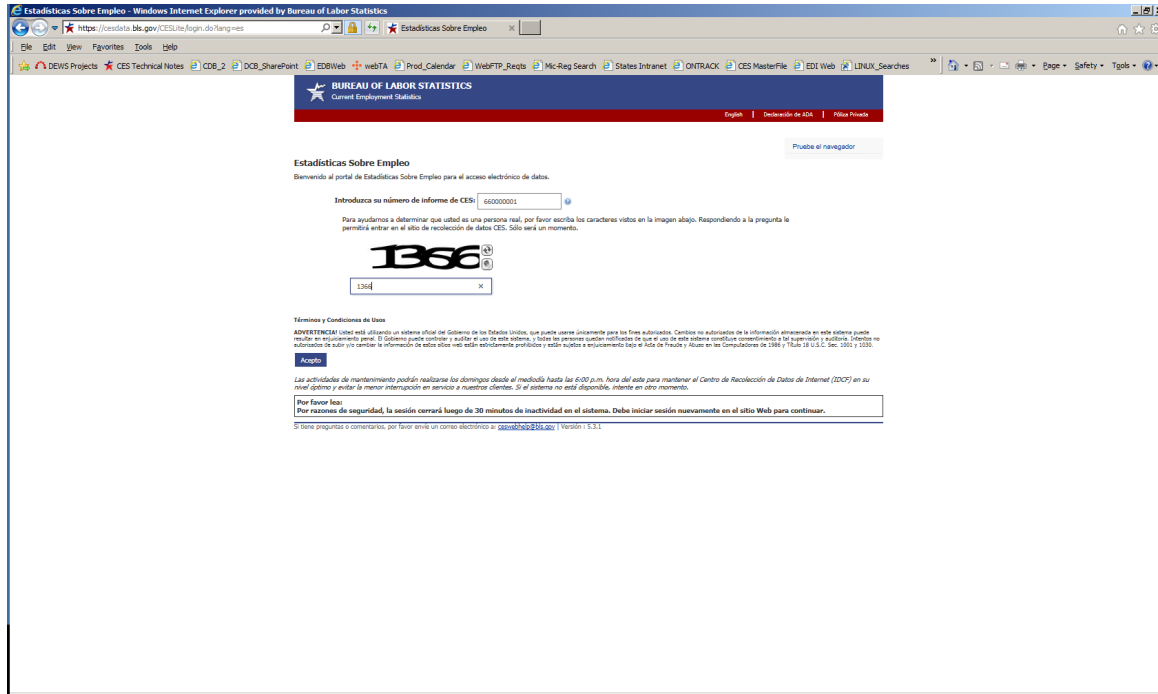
Estadísticas Sobre Empleo - Windows Internet Explorer provided by Bureau of Labor Statistics

https://cesdata.bls.gov/CESLite/login.do?lang=es

Estadísticas Sobre Empleo

File Edit View Favorites Tools Help

DEWS Projects CES Technical Notes CDB_2 DCB_SharePoint EDBWeb webTA Prod_Calendar WebFTP_Reqts Mic-Reg Search States Intranet ONTRACK CES MasterFile EDI Web LINUX_Searches

Page Safety Tools

BUREAU OF LABOR STATISTICS
Current Employment Statistics

English | Declaración de ADA | Póliza Privada

Pruebe el navegador

Estadísticas Sobre Empleo

Bienvenido al portal de Estadísticas Sobre Empleo para el acceso electrónico de datos.

Introduzca su número de informe de CES: 660000001

Para ayudarnos a determinar que usted es una persona real, por favor escriba los caracteres vistos en la imagen abajo. Respondiendo a la pregunta le permitirá entrar en el sitio de recolección de datos CES. Sólo será un momento.

1366

1366

Términos y Condiciones de Usos

ADVERTENCIA! Usted está utilizando un sistema oficial del Gobierno de los Estados Unidos, que puede usarse únicamente para los fines autorizados. Cambios no autorizados de la información almacenada en este sistema puede resultar en enjuiciamiento penal. El Gobierno puede controlar y auditar el uso de este sistema, y todas las personas quedan notificadas de que el uso de este sistema constituye consentimiento a tal supervisión y auditoria. Intentos no autorizados de subir y/o cambiar la información de estos sitios web están estrictamente prohibidos y están sujetos a enjuiciamiento bajo el Acta de Fraude y Abuso en las Computadoras de 1986 y Título 18 U.S.C. Sec. 1001 y 1030.

Acepto

Las actividades de mantenimiento podrán realizarse los domingos desde el mediodía hasta las 6:00 p.m. hora del este para mantener el Centro de Recolección de Datos de Internet (IDCF) en su nivel óptimo y evitar la menor interrupción en servicio a nuestros clientes. Si el sistema no está disponible, intente en otro momento.

Por favor lea:
Por razones de seguridad, la sesión cerrará luego de 30 minutos de inactividad en el sistema. Debe iniciar sesión nuevamente en el sitio Web para continuar.

Si tiene preguntas o comentarios, por favor envíe un correo electrónico a: ceswebhelp@bls.gov | Versión : 5.3.1